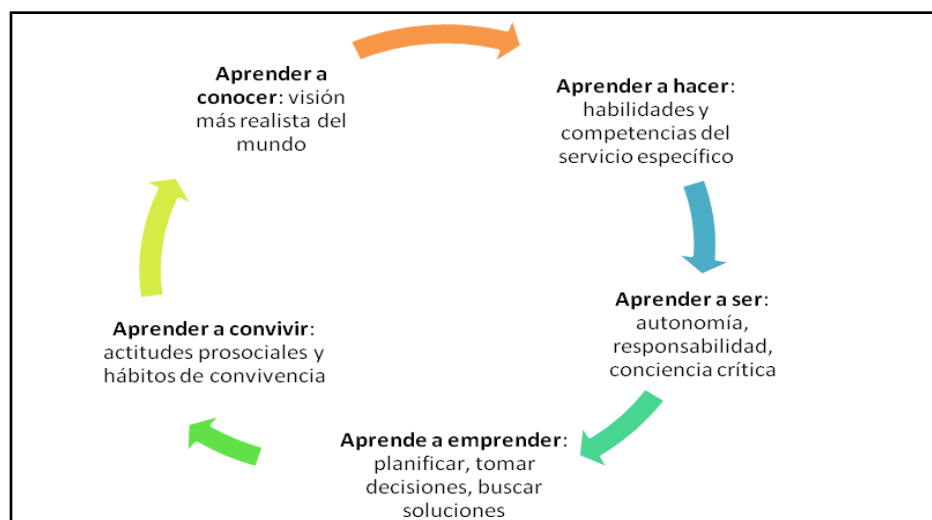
**Aprender a conocer**: visión más realista del mundo

**Aprender a hacer**: habilidades y competencias del servicio específico

**Aprender a ser**: autonomía, responsabilidad, conciencia crítica

**Aprende a emprender**: planificar, tomar decisiones, buscar soluciones

**Aprender a convivir**: actitudes prosociales y hábitos de convivencia